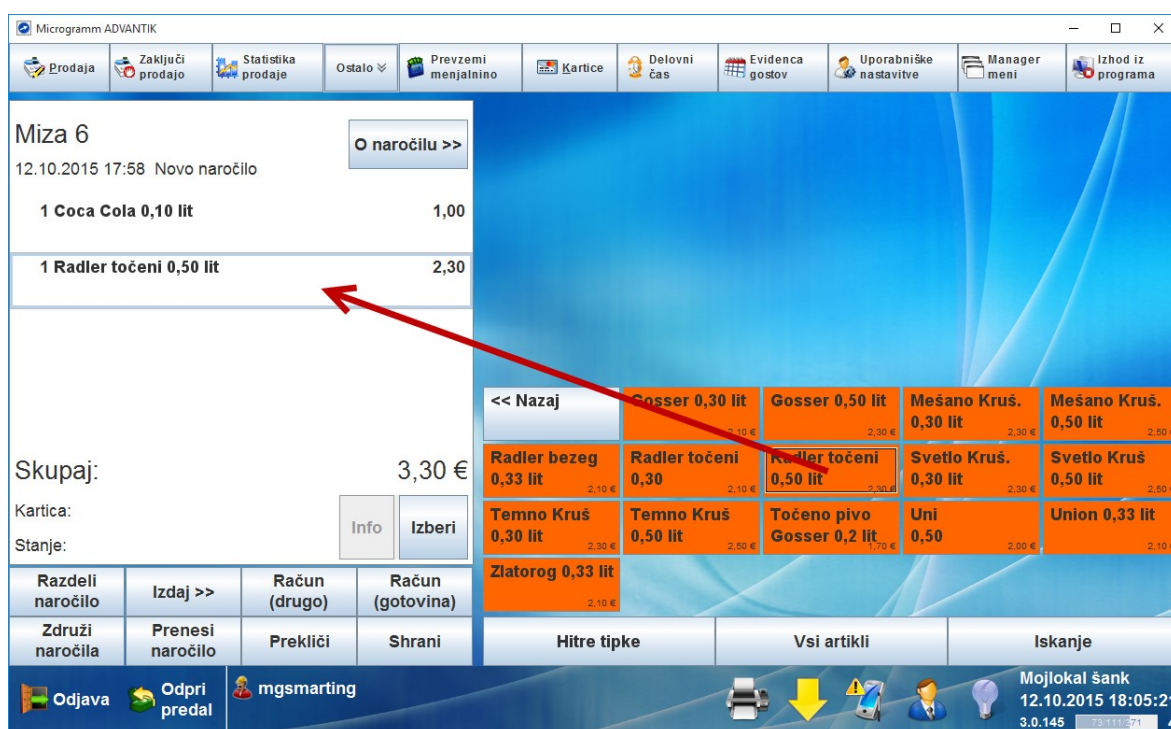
Microgramm ADVANTIK

Prodaja | Zaključi prodajo | Statistika prodaje | Ostalo | Prevzemi menjalnino | Kartice | Delovni čas | Evidenca gostov | Uporabniške nastavitve | Manager meni | Izhod iz programa

Miza 6
12.10.2015 17:58 Novo naročilo
O naročilu >>

1 Coca Cola 0,10 lit 1,00
1 Radler točeni 0,50 lit 2,30

Skupaj: 3,30 €
Kartica:
Stanje:
Info
Izberi

<< Nazaj
Gosser 0,30 lit 2,10 €
Gosser 0,50 lit 2,30 €
Mešano Kruš. 0,30 lit 2,30 €
Mešano Kruš. 0,50 lit 2,50 €
Radler bezeg 0,33 lit 2,10 €
Radler točeni 0,30 2,10 €
Radler točeni 0,50 lit 2,30 €
Svetlo Kruš. 0,30 lit 2,30 €
Svetlo Kruš 0,50 lit 2,50 €
Temno Kruš 0,30 lit 2,30 €
Temno Kruš 0,50 lit 2,50 €
Točeno pivo Gosser 0,2 lit 1,70 €
Uni 0,50 2,00 €
Union 0,33 lit 2,10 €
Zlatorog 0,33 lit 2,10 €

Razdeli naročilo | Izdaj >> | Račun (drugo) | Račun (gotovina)
Združi naročila | Prenesi naročilo | Prekliči | Shrani
Hitre tipke | Vsi artikli | Iskanje

Odjava | Odpri predal | mgsmarting
Mojlokal šank
12.10.2015 18:05:2
3.0.145 73/111/271